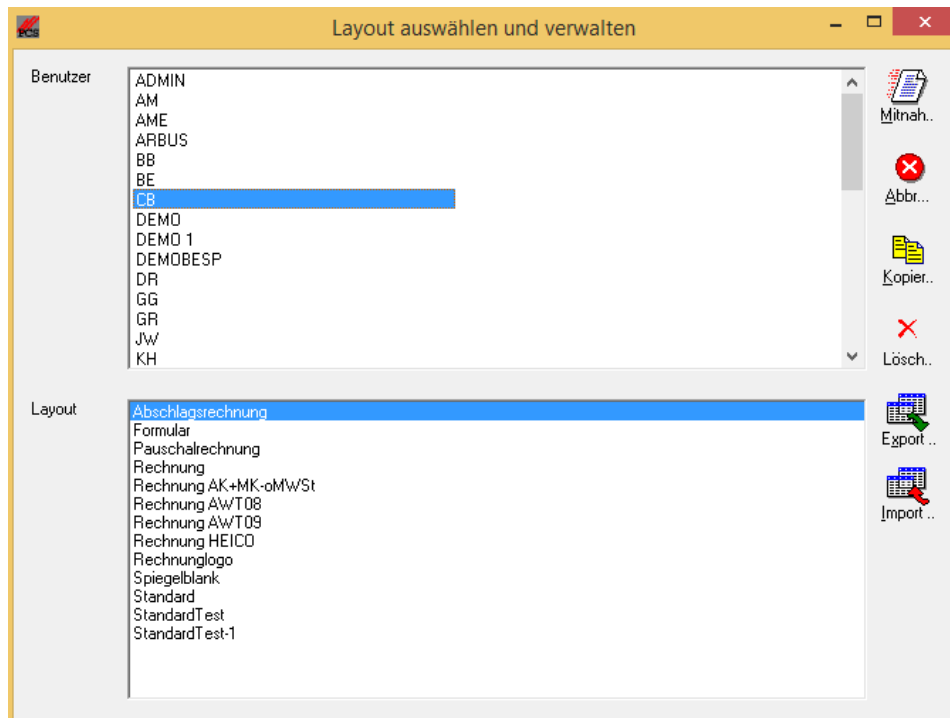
PCS

Layout auswählen und verwalten

Benutzer

ADMIN
AM
AME
ARBUS
BB
BE
CB
DEMO
DEMO 1
DEMOBESP
DR
GG
GR
JW
KH

Mitnah..

Abbr...

Kopier..

Lösch..

Layout

Abschlagsrechnung
Formular
Pauschalrechnung
Rechnung
Rechnung AK+MK-oMWSt
Rechnung AWT08
Rechnung AWT09
Rechnung HEICO
Rechnunglogo
Spiegelblank
Standard
StandardTest
StandardTest-1

Export ..

Import ..